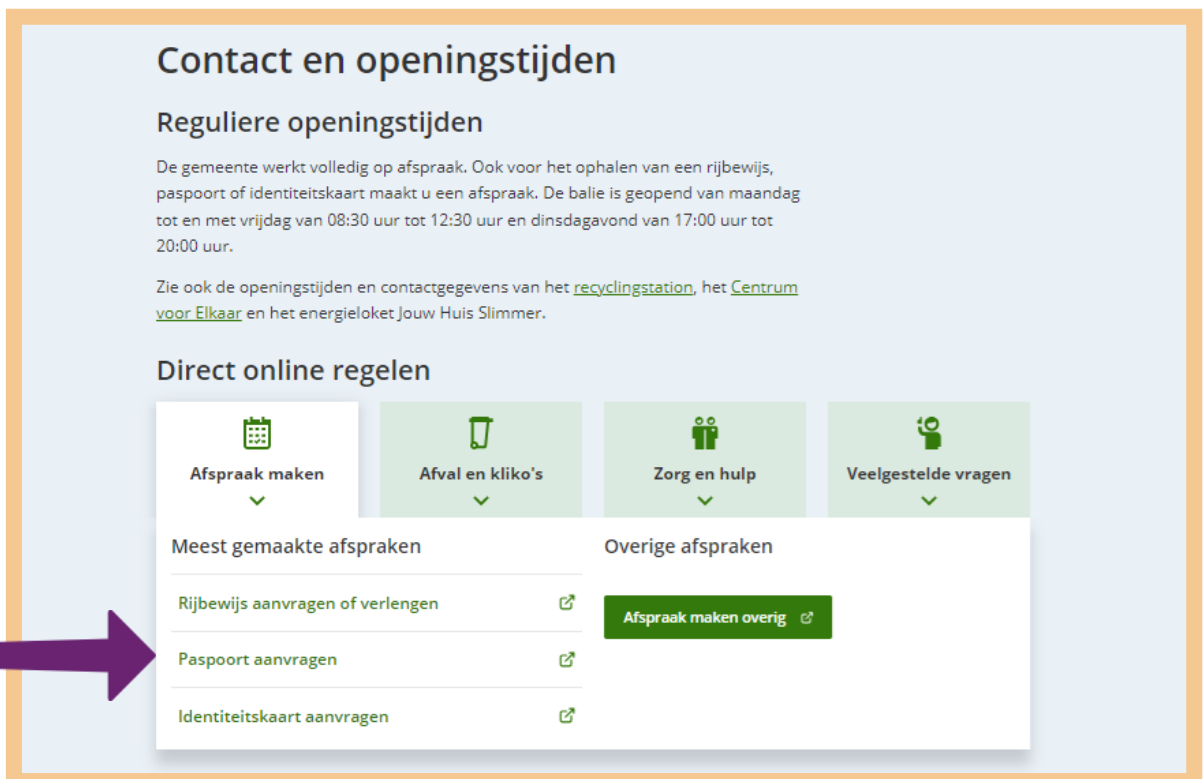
Contact en openingstijden

Reguliere openingstijden

De gemeente werkt volledig op afspraak. Ook voor het ophalen van een rijbewijs, paspoort of identiteitskaart maakt u een afspraak. De balie is geopend van maandag tot en met vrijdag van 08:30 uur tot 12:30 uur en dinsdagavond van 17:00 uur tot 20:00 uur.

Zie ook de openingstijden en contactgegevens van het recyclingstation, het Centrum voor Elkaar en het energieloket Jouw Huis Slimmer.

Direct online regelen

Afspraak maken

Afval en kliko's

Zorg en hulp

Veelgestelde vragen

Meest gemaakte afspraken

Rijbewijs aanvragen of verlengen

Paspoort aanvragen

Identiteitskaart aanvragen

Overige afspraken

Afspraak maken overig